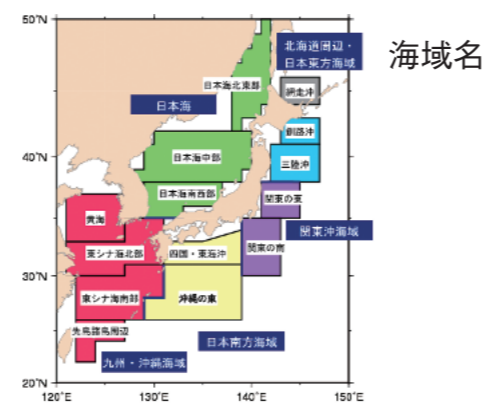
海域名

50°N
40°N
30°N
20°N
120°E
130°E
140°E
150°E

北海道周辺・日本東方海域
日本海北東部
網走沖
日本海
釧路沖
日本海中部
三陸沖
日本海南西部
関東の東
黄海
関東沖海域
東シナ海北部
関東の南
四国・東海沖
東シナ海南部
沖縄の東
先島諸島周辺
日本南方海域
九州・沖縄海域